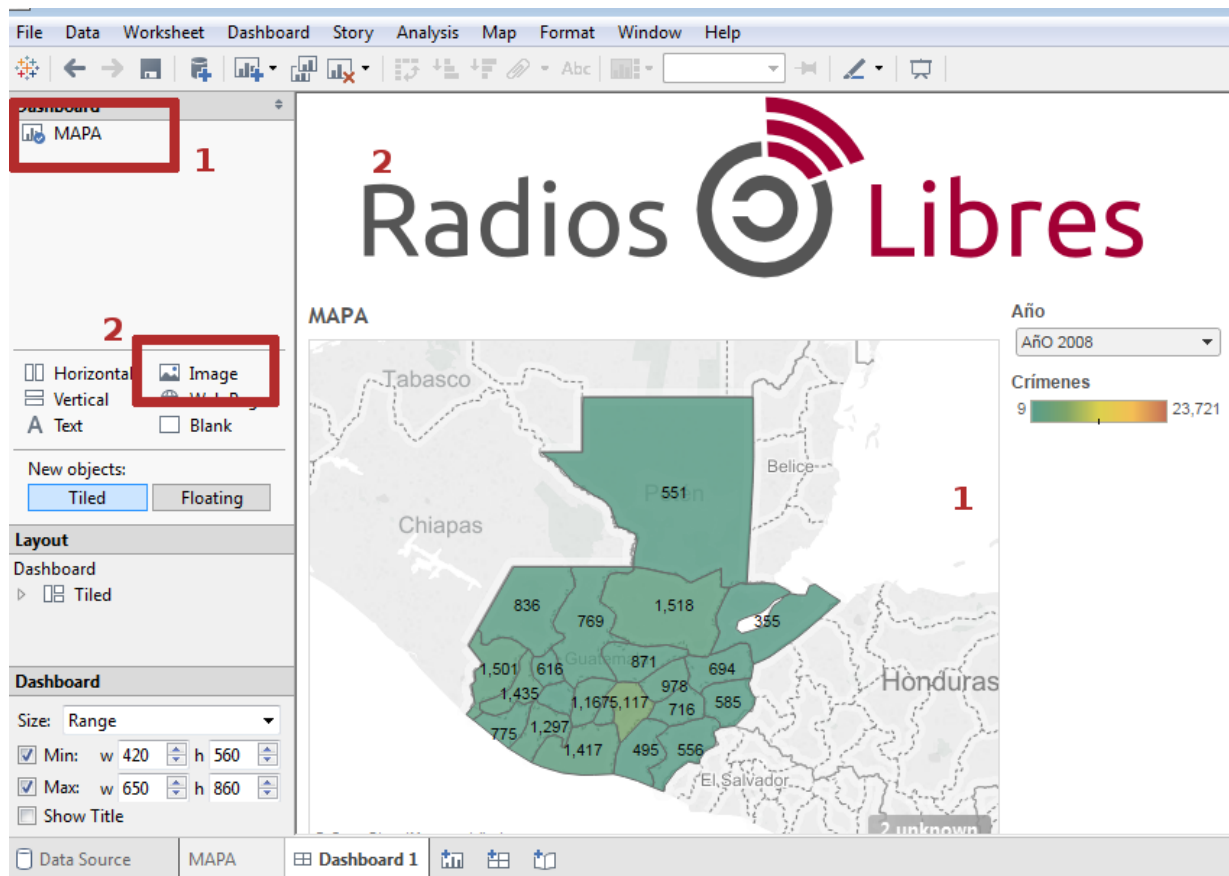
File Data Worksheet Dashboard Story Analysis Map Format Window Help

Abc

Dashboard
MAPA
1

2
Horizontal
Image
Vertical
W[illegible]
Text
Blank
New objects:
Tiled
Floating

Layout
Dashboard
Tiled

Dashboard
Size: Range
Min: w 420 h 560
Max: w 650 h 860
Show Title

2
Radios Libres

MAPA
Tabasco
Belice
Chiapas
Petén
Guatemala
Honduras
El Salvador
551
836
769
1,518
355
1,501
616
871
694
1,435
978
1,167
5,117
716
585
775
1,297
1,417
495
556
2 unknown
1

Año
AñO 2008
Crímenes
9
23,721

Data Source
MAPA
Dashboard 1